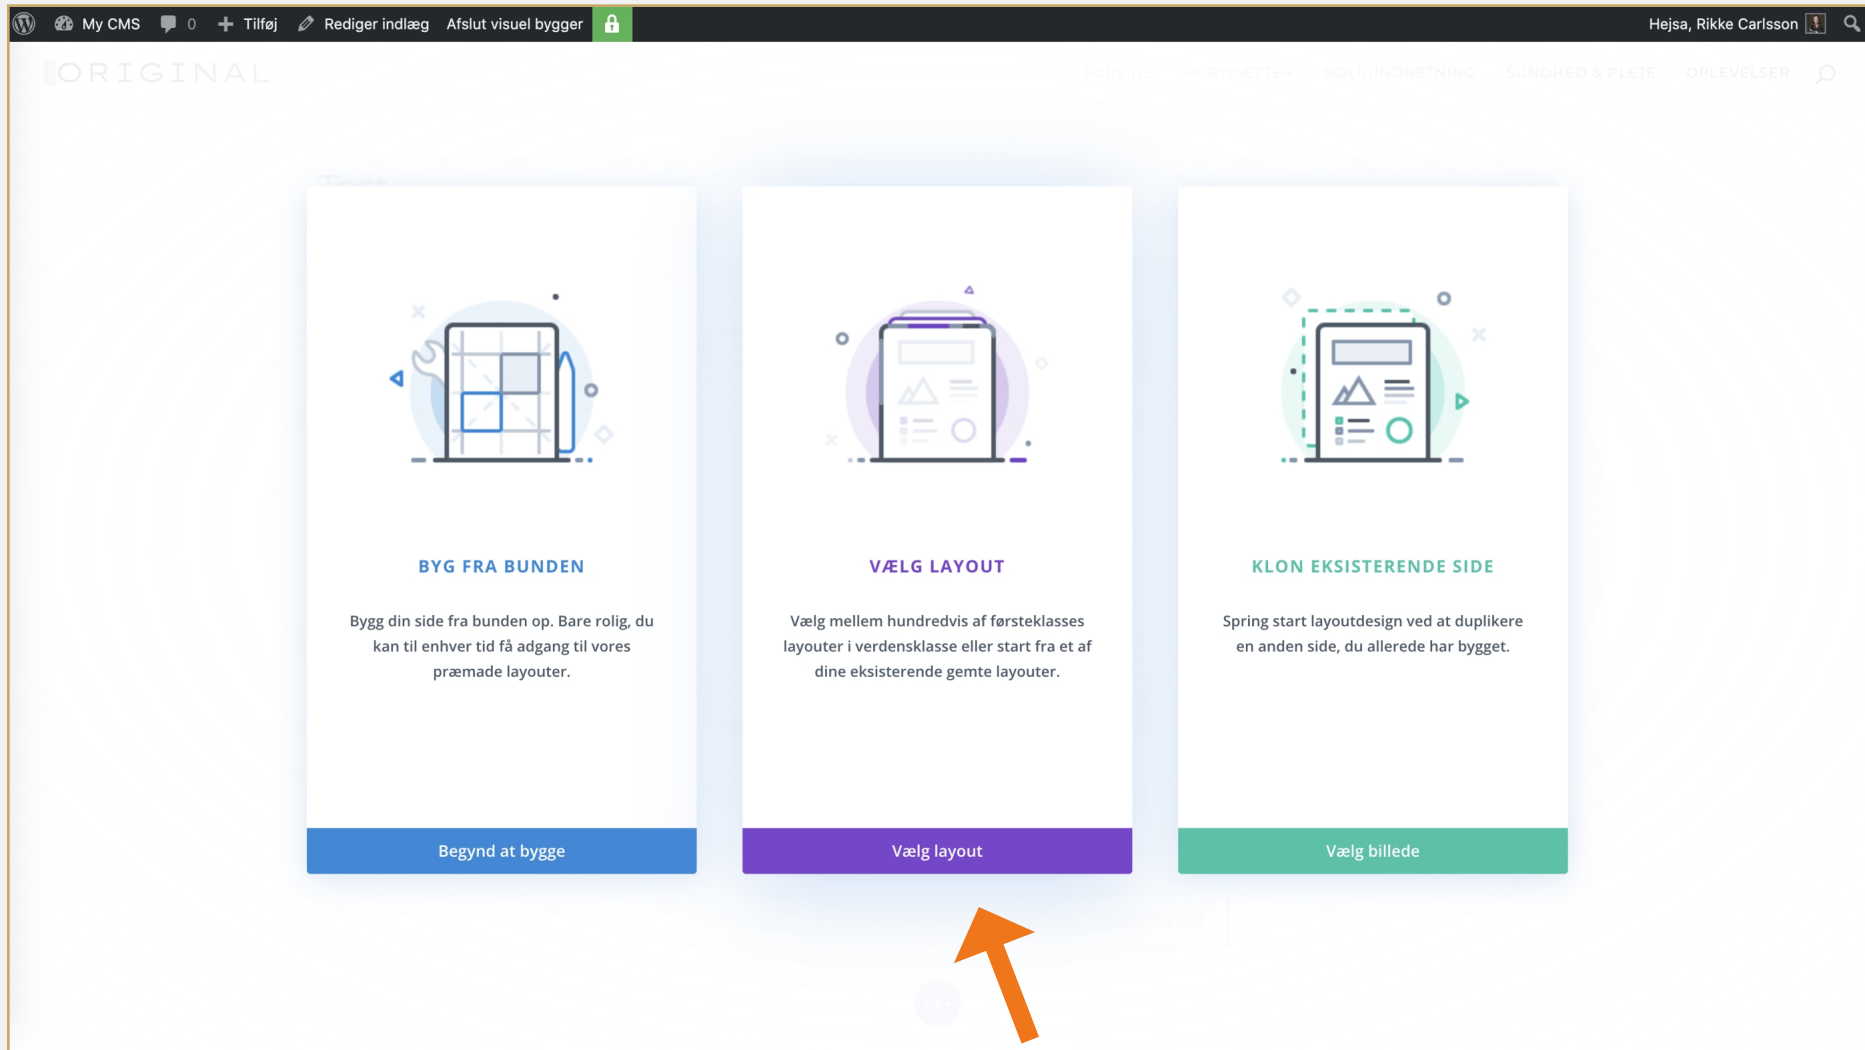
My CMS 0 Tilføj Rediger indlæg Afslut visuel bygger

Hejsa, Rikke Carlsson

ORIGINAL

FORSIDE PORTRÆTTER BOLIGINDRETNING SUNDHED & PLEJE OPLEVELSER

BYG FRA BUNDEN

Bygg din side fra bunden op. Bare rolig, du kan til enhver tid få adgang til vores præmade layouter.

Begynd at bygge

VÆLG LAYOUT

Vælg mellem hundredvis af førsteklasses layouter i verdensklasse eller start fra et af dine eksisterende gemte layouter.

Vælg layout

KLON EKSISTERENDE SIDE

Spring start layoutdesign ved at duplikere en anden side, du allerede har bygget.

Vælg billede